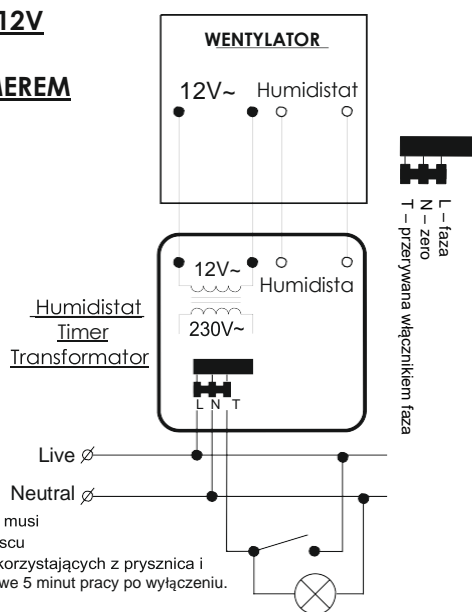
12V

AREM

WENTYLATOR

12V~ Humidistat

12V~ Humidista

230V~

Humidistat
Timer
Transformator

L N T

Live ⌀

Neutral ⌀

musi
scu
korzystających z prysznica i
we 5 minut pracy po wyłączeniu.

L – faza
N – zero
T – przerywana włącznikiem faza